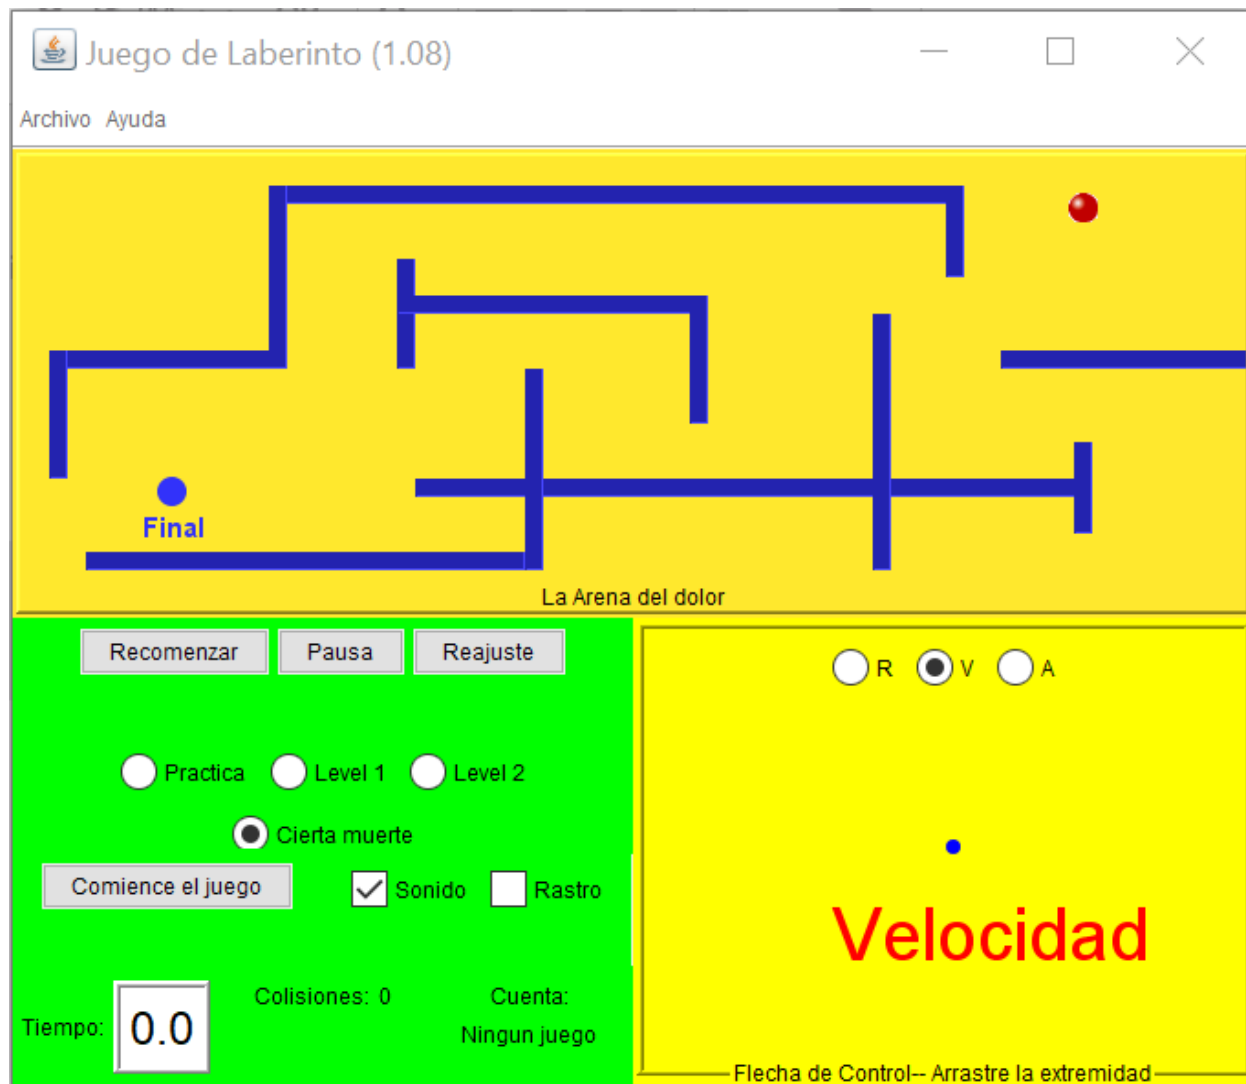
Juego de Laberinto (1.08)

Archivo Ayuda

Final

La Arena del dolor

Recomenzar Pausa Reajuste

Practica Level 1 Level 2

Cierta muerte

Comience el juego

Sonido Rastro

Tiempo: 0.0

Colisiones: 0

Cuenta:

Ningun juego

R V A

Velocidad

Flecha de Control-- Arrastre la extremidad